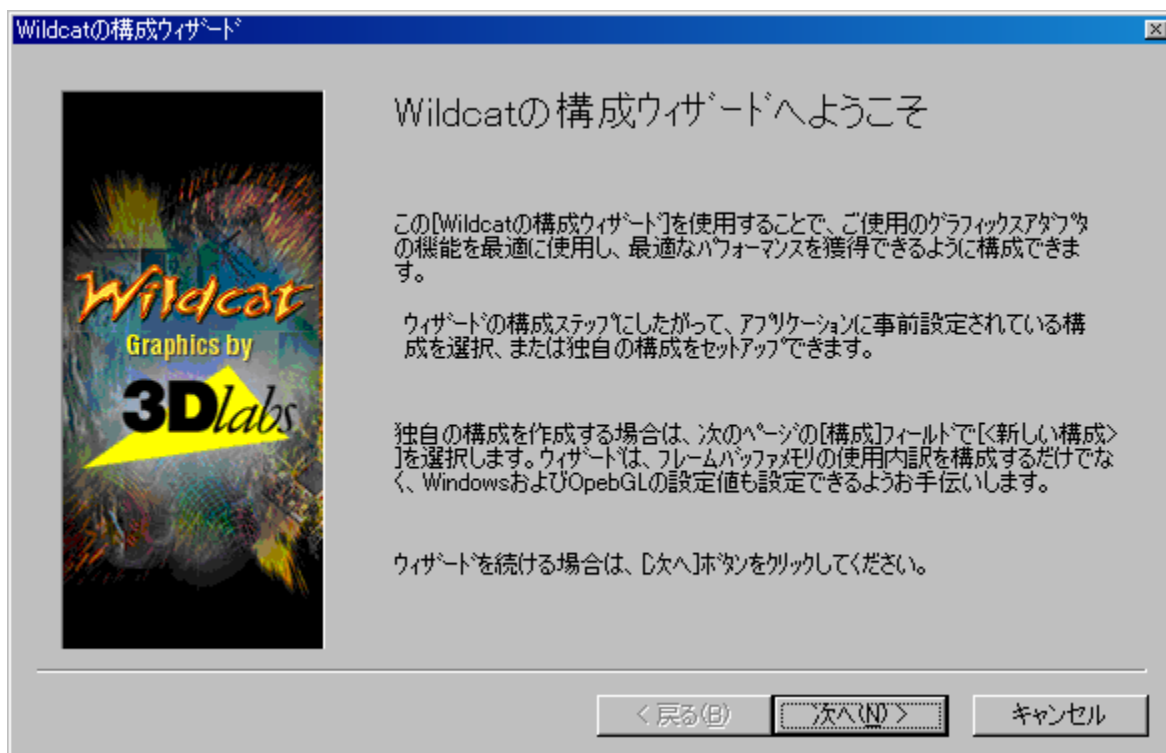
Wildcatの構成ウィザード

Wildcat
Graphics by
3Dlabs

Wildcatの構成ウィザードへようこそ

この[Wildcatの構成ウィザード]を使用することで、ご使用のグラフィックスアダプタの機能を最適に使用し、最適なパフォーマンスを獲得できるように構成できます。

ウィザードの構成ステップにしたがって、アプリケーションに事前設定されている構成を選択、または独自の構成をセットアップできます。

独自の構成を作成する場合は、次のページの[構成]フィールドで[<新しい構成>]を選択します。ウィザードは、フレームバッファメモリの使用内訳を構成するだけでなく、WindowsおよびOpebGLの設定値も設定できるようお手伝いします。

ウィザードを続ける場合は、[次へ]ボタンをクリックしてください。

< 戻る(B)
次へ(N) >
キャンセル